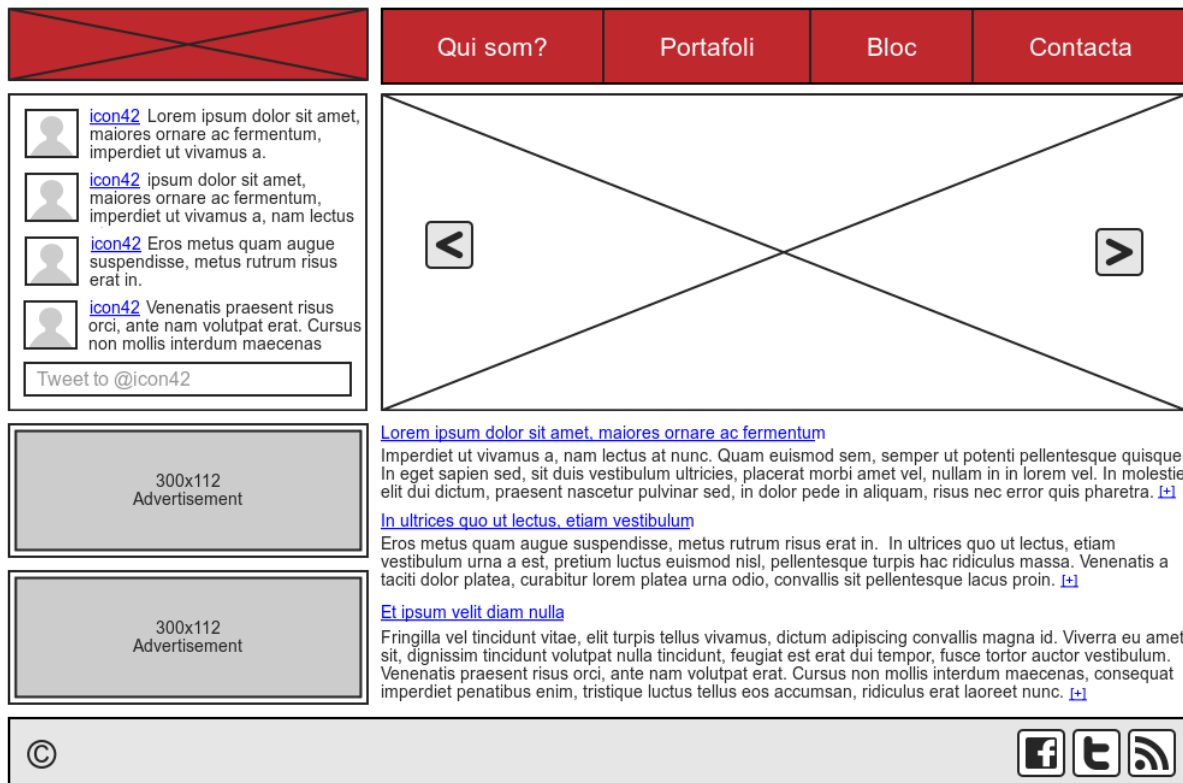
Qui som? Portafoli Bloc Contacta

icon42 Lorem ipsum dolor sit amet, maiores ornare ac fermentum, imperdiet ut vivamus a.

icon42 ipsum dolor sit amet, maiores ornare ac fermentum, imperdiet ut vivamus a, nam lectus

icon42 Eros metus quam augue suspendisse, metus rutrum risus erat in.

icon42 Venenatis praesent risus orci, ante nam volutpat erat. Cursus non mollis interdum maecenas

Tweet to @icon42

<

>

300x112
Advertisement

300x112
Advertisement

Lorem ipsum dolor sit amet, maiores ornare ac fermentum

Imperdiet ut vivamus a, nam lectus at nunc. Quam euismod sem, semper ut potenti pellentesque quisque. In eget sapien sed, sit duis vestibulum ultricies, placerat morbi amet vel, nullam in in lorem vel. In molestie elit dui dictum, praesent nascetur pulvinar sed, in dolor pede in aliquam, risus nec error quis pharetra. [+]

In ultrices quo ut lectus, etiam vestibulum

Eros metus quam augue suspendisse, metus rutrum risus erat in. In ultrices quo ut lectus, etiam vestibulum urna a est, pretium luctus euismod nisl, pellentesque turpis hac ridiculus massa. Venenatis a taciti dolor platea, curabitur lorem platea urna odio, convallis sit pellentesque lacus proin. [+]

Et ipsum velit diam nulla

Fringilla vel tincidunt vitae, elit turpis tellus vivamus, dictum adipiscing convallis magna id. Viverra eu amet sit, dignissim tincidunt volutpat nulla tincidunt, feugiat est erat dui tempor, fusce tortor auctor vestibulum. Venenatis praesent risus orci, ante nam volutpat erat. Cursus non mollis interdum maecenas, consequat imperdiet penatibus enim, tristique luctus tellus eos accumsan, ridiculus erat laoreet nunc. [+]

©